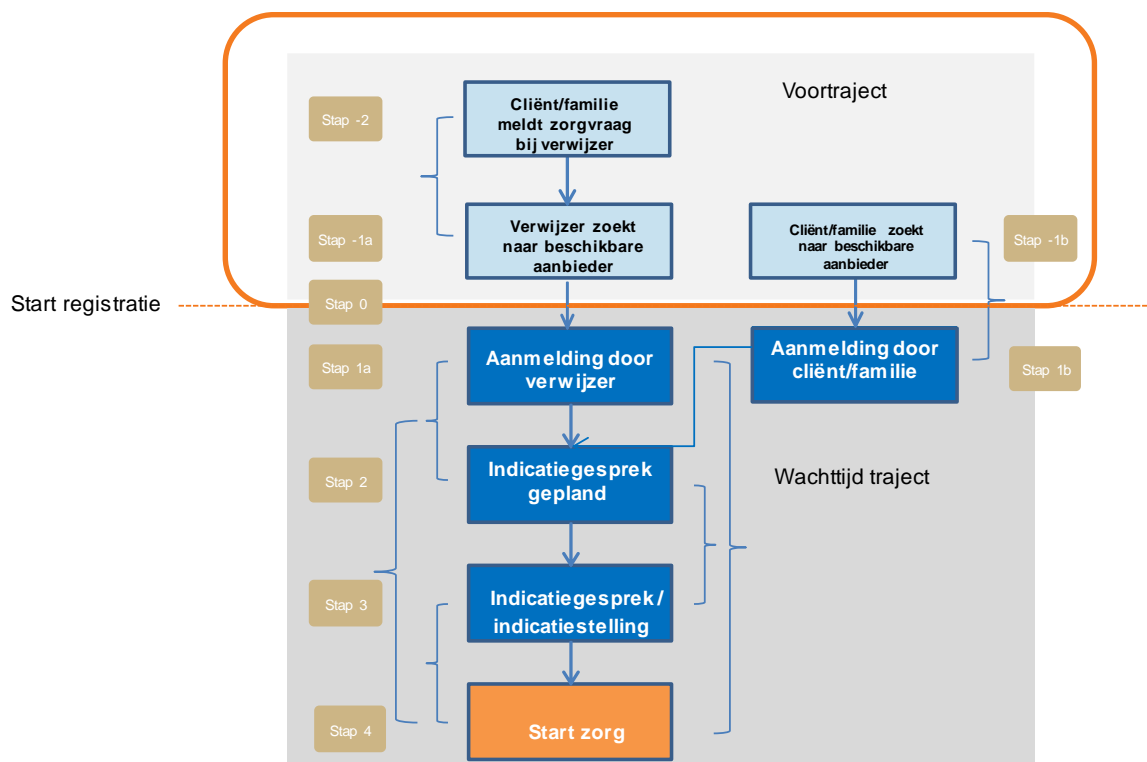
Voortraject

Stap -2

Cliënt/familie meldt zorgvraag bij verwijzer

Stap -1a

Verwijzer zoekt naar beschikbare aanbieder

Cliënt/familie zoekt naar beschikbare aanbieder

Stap -1b

Start registratie

Stap 0

Stap 1a

Aanmelding door verwijzer

Aanmelding door cliënt/familie

Stap 1b

Wachttijd traject

Stap 2

Indicatiegesprek gepland

Stap 3

Indicatiegesprek / indicatiestelling

Stap 4

Start zorg